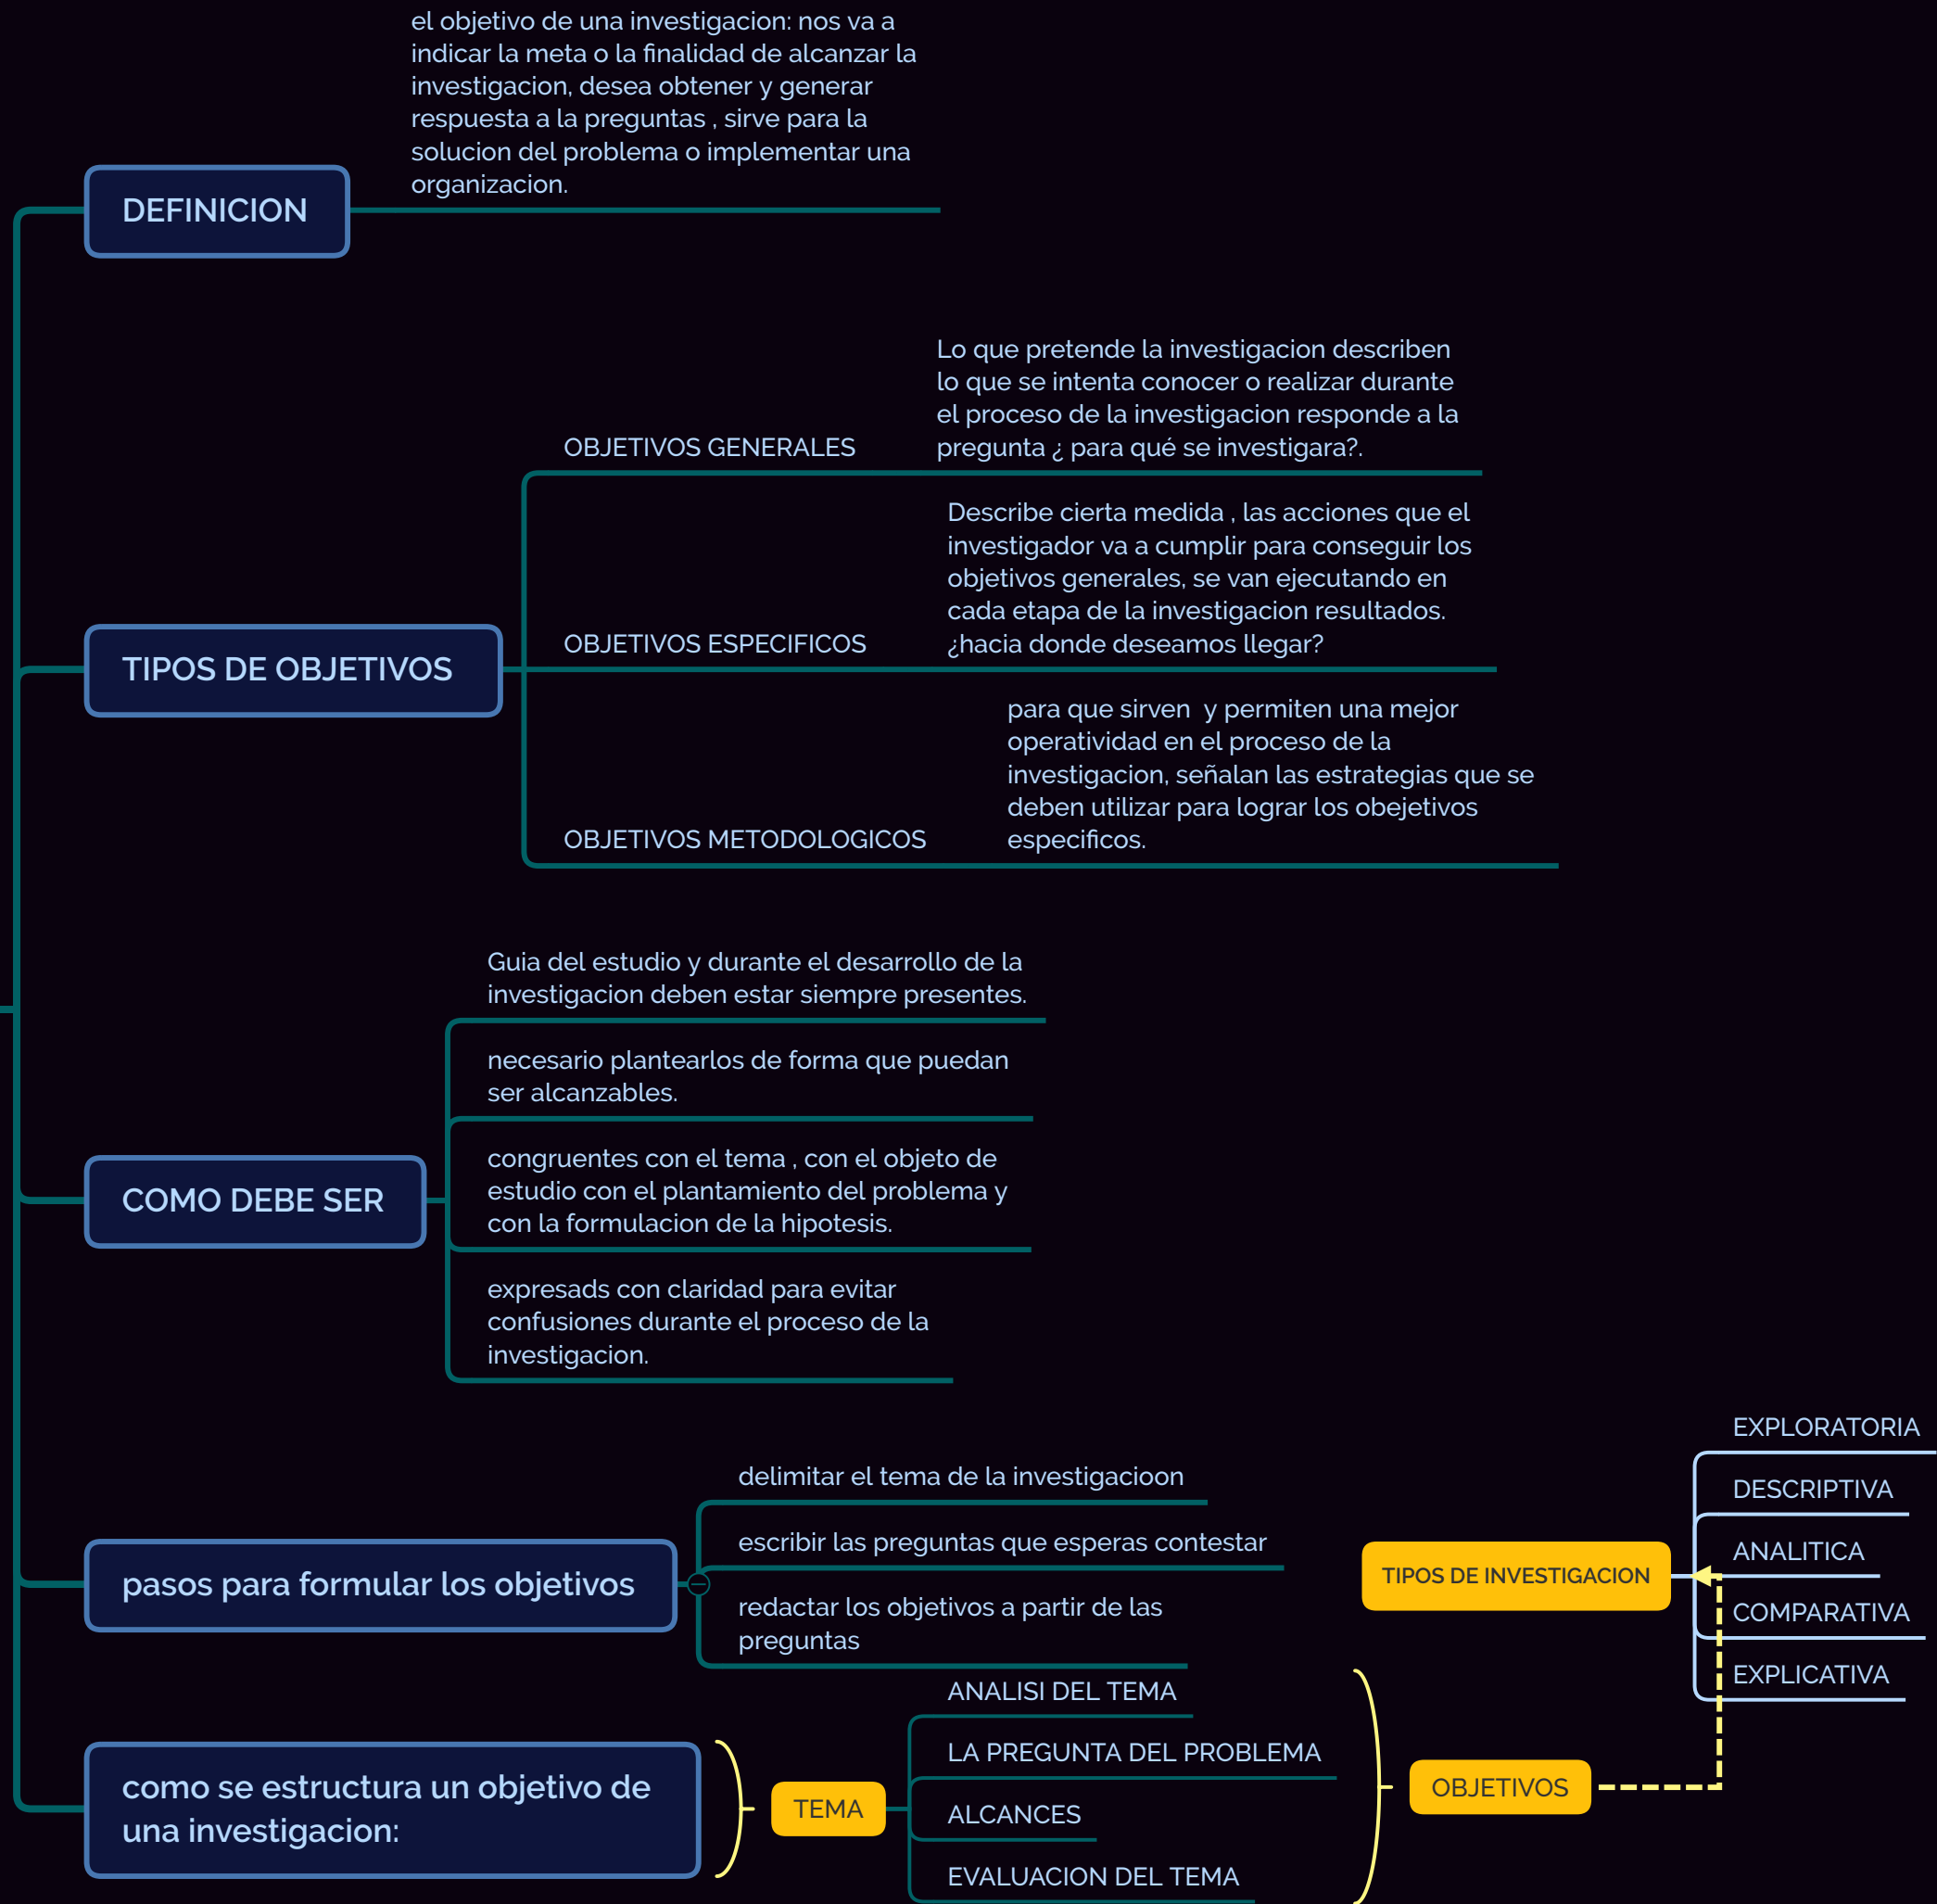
DEFINICION

el objetivo de una investigacion: nos va a indicar la meta o la finalidad de alcanzar la investigacion, desea obtener y generar respuesta a la preguntas , sirve para la solucion del problema o implementar una organizacion.

TIPOS DE OBJETIVOS

OBJETIVOS GENERALES

Lo que pretende la investigacion describen lo que se intenta conocer o realizar durante el proceso de la investigacion responde a la pregunta ¿ para qué se investigara?.

OBJETIVOS ESPECIFICOS

Describe cierta medida , las acciones que el investigador va a cumplir para conseguir los objetivos generales, se van ejecutando en cada etapa de la investigacion resultados. ¿hacia donde deseamos llegar?

OBJETIVOS METODOLOGICOS

para que sirven y permiten una mejor operatividad en el proceso de la investigacion, señalan las estrategias que se deben utilizar para lograr los obejetivos especificos.

COMO DEBE SER

Guia del estudio y durante el desarrollo de la investigacion deben estar siempre presentes.

necesario plantearlos de forma que puedan ser alcanzables.

congruentes con el tema , con el objeto de estudio con el plantamiento del problema y con la formulacion de la hipotesis.

expresadas con claridad para evitar confusiones durante el proceso de la investigacion.

pasos para formular los objetivos

delimitar el tema de la investigacioon

escribir las preguntas que esperas contestar

redactar los objetivos a partir de las preguntas

TIPOS DE INVESTIGACION

EXPLORATORIA

DESCRIPTIVA

ANALITICA

COMPARATIVA

EXPLICATIVA

como se estructura un objetivo de una investigacion:

TEMA

ANALISI DEL TEMA

LA PREGUNTA DEL PROBLEMA

ALCANCES

EVALUACION DEL TEMA

OBJETIVOS